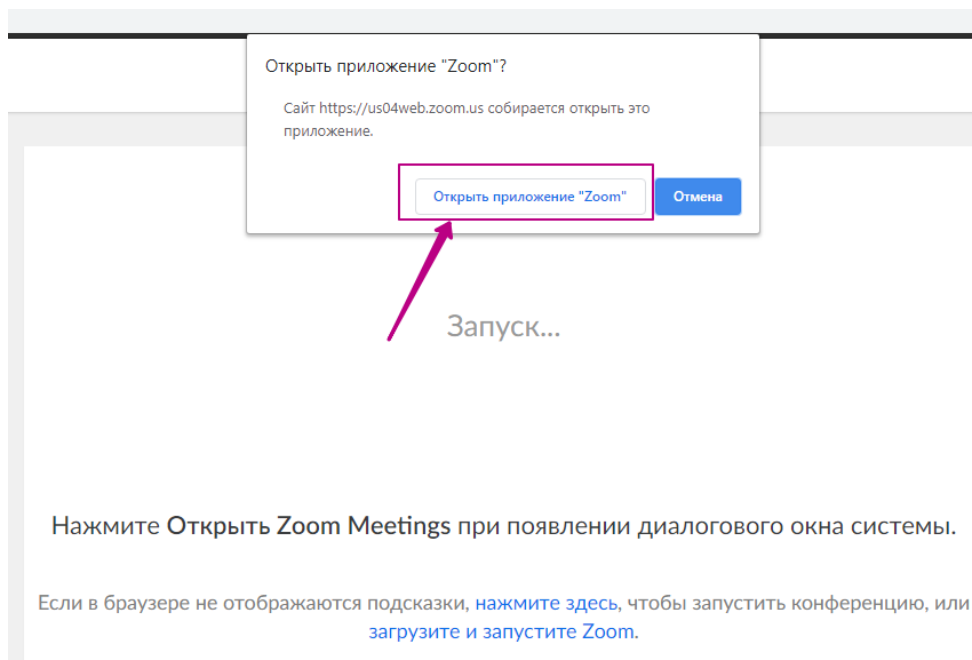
Открыть приложение "Zoom"?

Сайт https://us04web.zoom.us собирается открыть это приложение.

Открыть приложение "Zoom"

Отмена

Запуск...

Нажмите Открыть Zoom Meetings при появлении диалогового окна системы.

Если в браузере не отображаются подсказки, нажмите здесь, чтобы запустить конференцию, или загрузите и запустите Zoom.